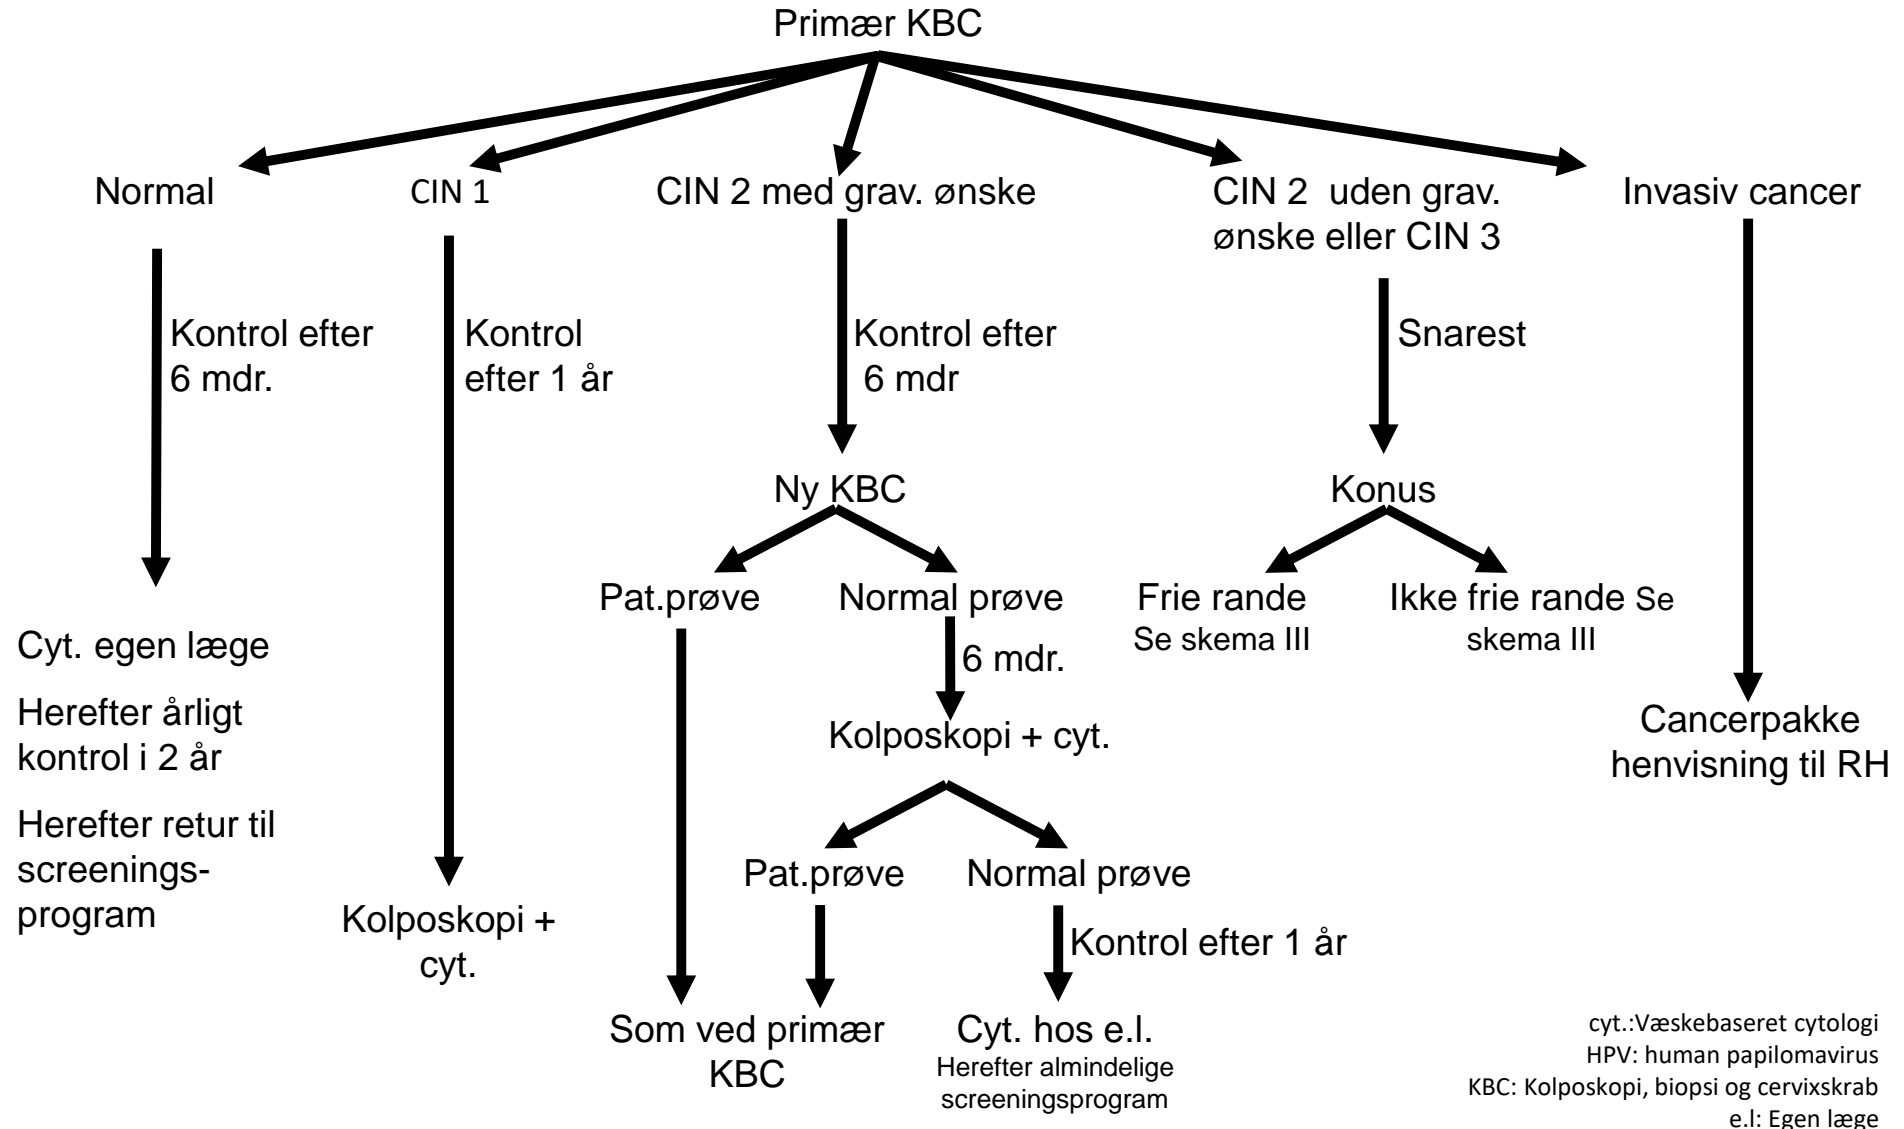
Primær KBC

Normal

Kontrol efter 6 mdr.

Cyt. egen læge

Herefter årligt kontrol i 2 år

Herefter retur til screeningsprogram

CIN 1

Kontrol efter 1 år

Kolposkopi + cyt.

CIN 2 med grav. ønske

Kontrol efter 6 mdr

Ny KBC

Pat.prøve

Som ved primær KBC

Normal prøve

6 mdr.

Kolposkopi + cyt.

Pat.prøve

Som ved primær KBC

Normal prøve

Kontrol efter 1 år

Cyt. hos e.l.
Herefter almindelige screeningsprogram

CIN 2 uden grav. ønske eller CIN 3

Snarest

Konus

Frie rande
Se skema III

Ikke frie rande Se skema III

Invasiv cancer

Cancerpakke henvisning til RH

cyt.:Væskebaseret cytologi
HPV: human papilomavirus
KBC: Kolposkopi, biopsi og cervixskrab
e.l: Egen læge